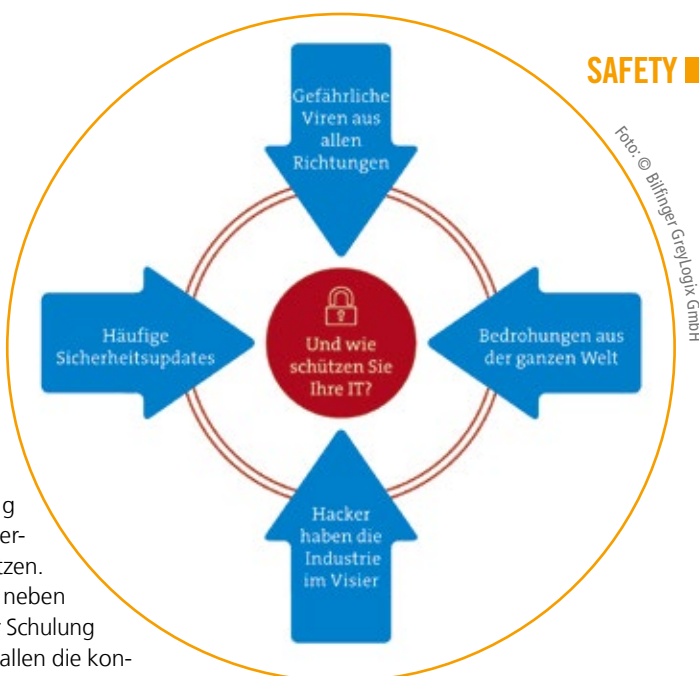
SAFETY

Foto: © Bilfinger GreyLogix GmbH

Gefährliche Viren aus allen Richtungen

Häufige Sicherheitsupdates

Und wie schützen Sie Ihre IT?

Bedrohungen aus der ganzen Welt

Hacker haben die Industrie im Visier

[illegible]g
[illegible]er-
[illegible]tzen.
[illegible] neben
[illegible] Schulung
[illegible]allen die kon-